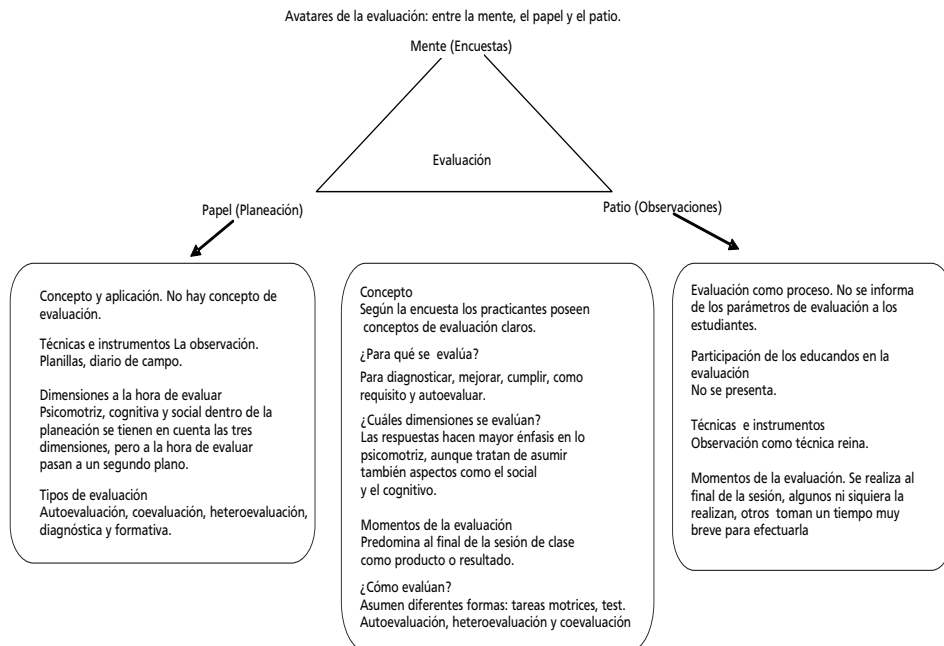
Avatares de la evaluación: entre la mente, el papel y el patio.

Mente (Encuestas)

Evaluación

Papel (Planeación)

Patio (Observaciones)

Concepto y aplicación. No hay concepto de evaluación.

Técnicas e instrumentos La observación. Planillas, diario de campo.

Dimensiones a la hora de evaluar
Psicomotriz, cognitiva y social dentro de la planeación se tienen en cuenta las tres dimensiones, pero a la hora de evaluar pasan a un segundo plano.

Tipos de evaluación
Autoevaluación, coevaluación, heteroevaluación, diagnóstica y formativa.

Concepto
Según la encuesta los practicantes poseen conceptos de evaluación claros.

¿Para qué se evalúa?
Para diagnosticar, mejorar, cumplir, como requisito y autoevaluar.

¿Cuáles dimensiones se evalúan?
Las respuestas hacen mayor énfasis en lo psicomotriz, aunque tratan de asumir también aspectos como el social y el cognitivo.

Momentos de la evaluación
Predomina al final de la sesión de clase como producto o resultado.

¿Cómo evalúan?
Asumen diferentes formas: tareas motrices, test.
Autoevaluación, heteroevaluación y coevaluación

Evaluación como proceso. No se informa de los parámetros de evaluación a los estudiantes.

Participación de los educandos en la evaluación
No se presenta.

Técnicas e instrumentos
Observación como técnica reina.

Momentos de la evaluación. Se realiza al final de la sesión, algunos ni siquiera la realizan, otros toman un tiempo muy breve para efectuarla